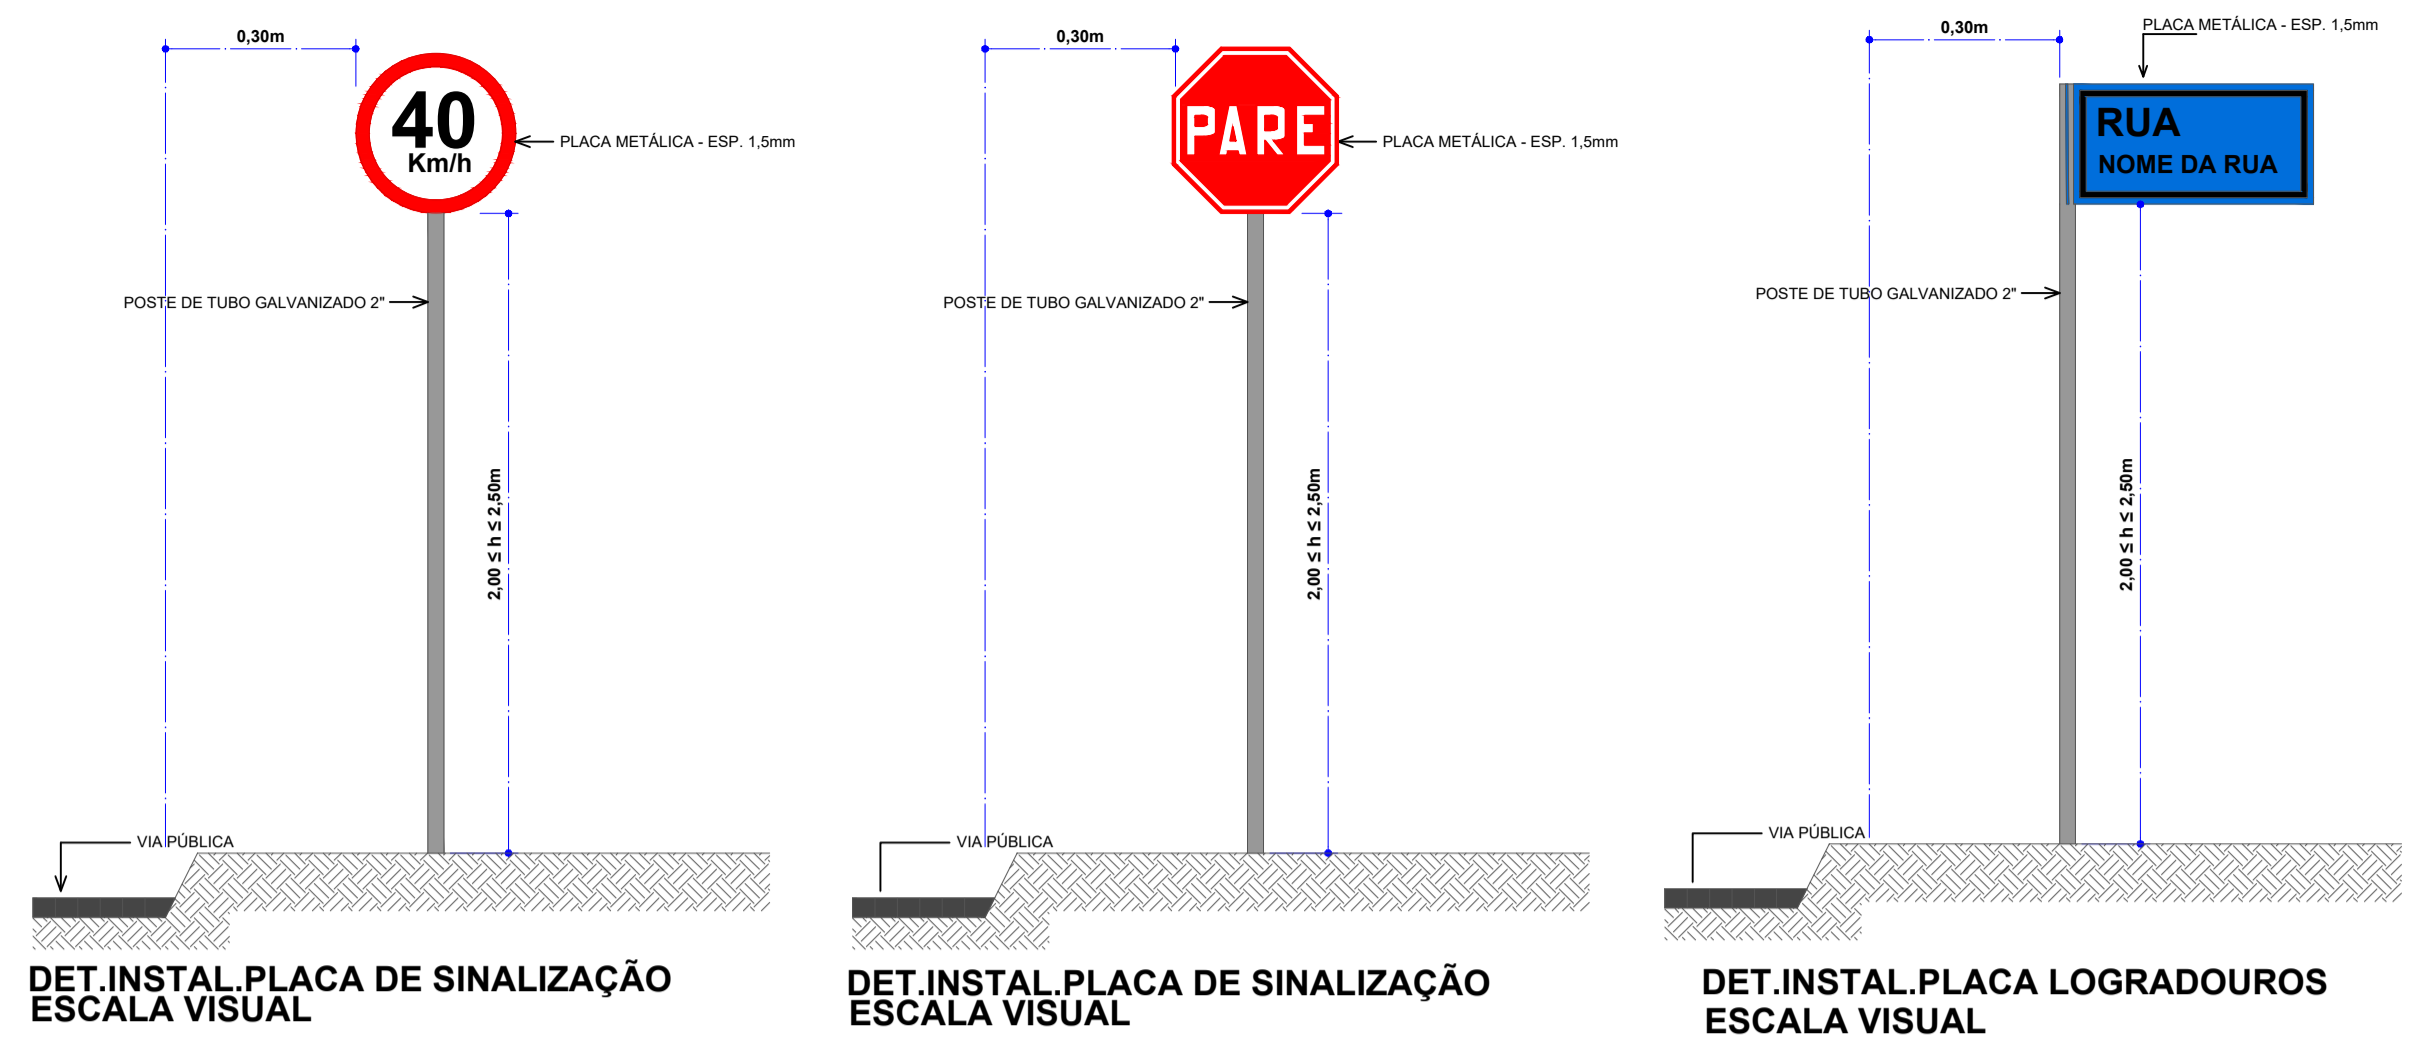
0,30m

40
Km/h

PLACA METÁLICA - ESP. 1,5mm

POSTE DE TUBO GALVANIZADO 2"

2,00 ≤ h ≤ 2,50m

VIA PÚBLICA

DET.INSTAL.PLACA DE SINALIZAÇÃO
ESCALA VISUAL

0,30m

PARE

PLACA METÁLICA - ESP. 1,5mm

POSTE DE TUBO GALVANIZADO 2"

2,00 ≤ h ≤ 2,50m

VIA PÚBLICA

DET.INSTAL.PLACA DE SINALIZAÇÃO
ESCALA VISUAL

0,30m

PLACA METÁLICA - ESP. 1,5mm

RUA
NOME DA RUA

POSTE DE TUBO GALVANIZADO 2"

2,00 ≤ h ≤ 2,50m

VIA PÚBLICA

DET.INSTAL.PLACA LOGRADOUROS
ESCALA VISUAL